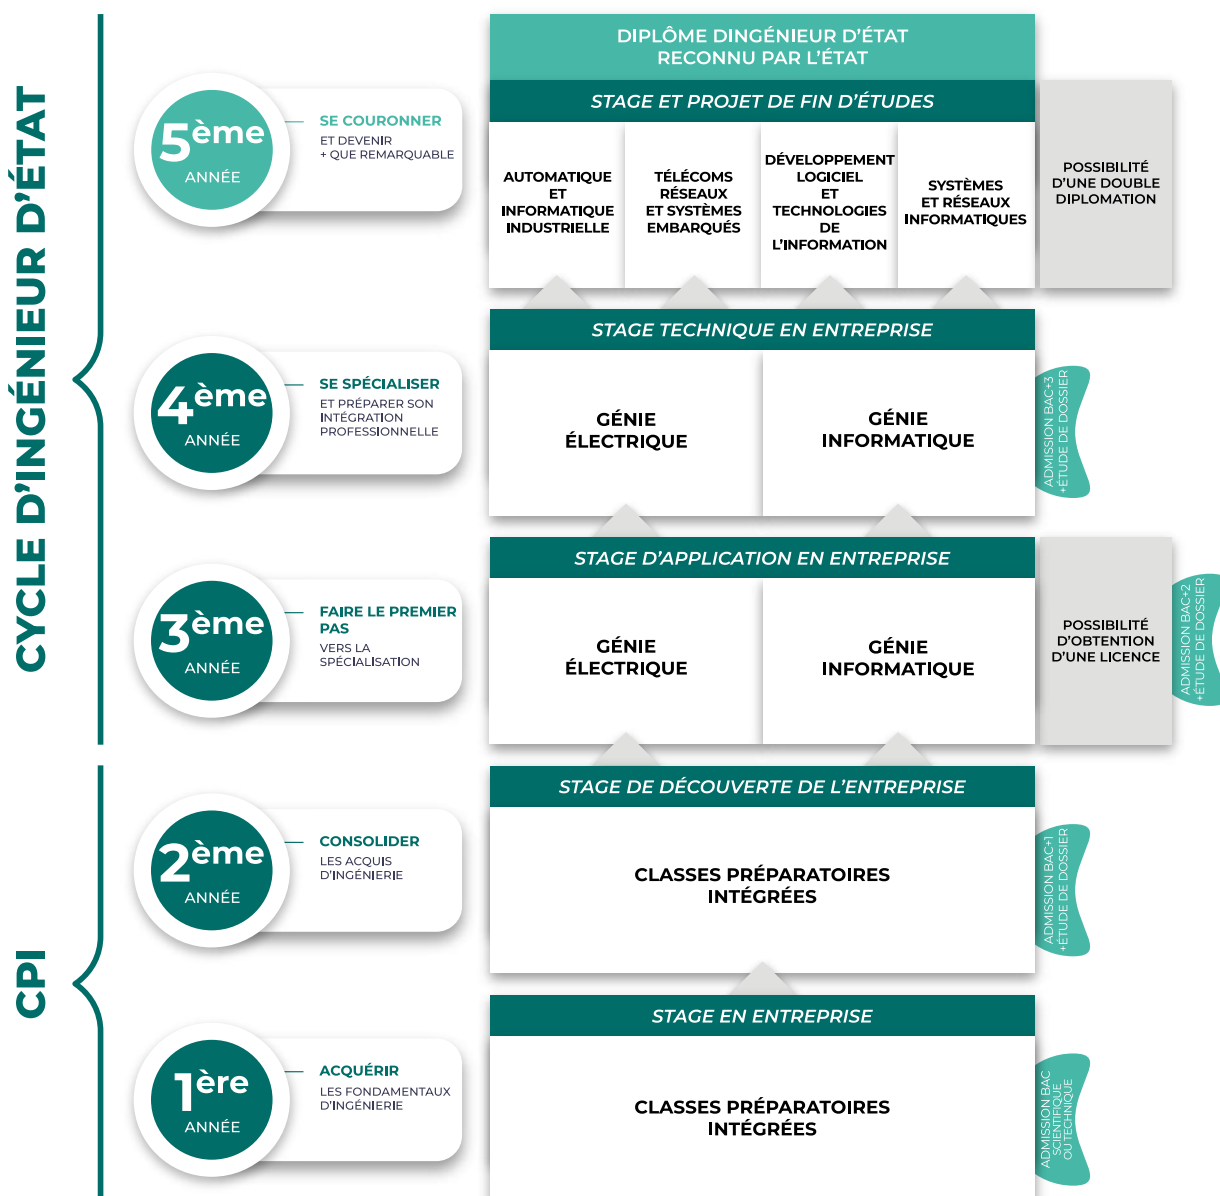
CYCLE D'INGÉNIEUR D'ÉTAT

CPI

5ème ANNÉE

SE COURONNER
ET DEVENIR + QUE REMARQUABLE

DIPLÔME DINGÉNIEUR D'ÉTAT RECONNU PAR L'ÉTAT

STAGE ET PROJET DE FIN D'ÉTUDES

AUTOMATIQUE ET INFORMATIQUE INDUSTRIELLE

TÉLÉCOMS RÉSEAUX ET SYSTÈMES EMBARQUÉS

DÉVELOPPEMENT LOGICIEL ET TECHNOLOGIES DE L'INFORMATION

SYSTÈMES ET RÉSEAUX INFORMATIQUES

POSSIBILITÉ D'UNE DOUBLE DIPLOMATION

4ème ANNÉE

SE SPÉCIALISER
ET PRÉPARER SON INTÉGRATION PROFESSIONNELLE

STAGE TECHNIQUE EN ENTREPRISE

GÉNIE ÉLECTRIQUE

GÉNIE INFORMATIQUE

ADMISSION BAC+3 +ÉTUDE DE DOSSIER

3ème ANNÉE

FAIRE LE PREMIER PAS
VERS LA SPÉCIALISATION

STAGE D'APPLICATION EN ENTREPRISE

GÉNIE ÉLECTRIQUE

GÉNIE INFORMATIQUE

POSSIBILITÉ D'OBTENTION D'UNE LICENCE

ADMISSION BAC+2 +ÉTUDE DE DOSSIER

2ème ANNÉE

CONSOLIDER
LES ACQUIS D'INGÉNIERIE

STAGE DE DÉCOUVERTE DE L'ENTREPRISE

CLASSES PRÉPARATOIRES INTÉGRÉES

ADMISSION BAC+1 +ÉTUDE DE DOSSIER

1ère ANNÉE

ACQUÉRIR
LES FONDAMENTAUX D'INGÉNIERIE

STAGE EN ENTREPRISE

CLASSES PRÉPARATOIRES INTÉGRÉES

ADMISSION BAC SCIENTIFIQUE OU TECHNIQUE